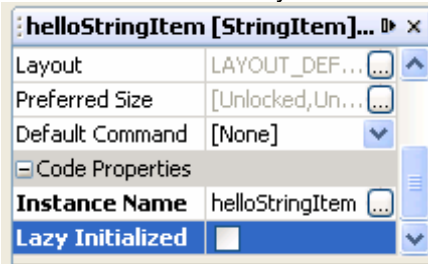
helloStringItem [StringItem]...

| | |
|---|---|
| Layout | LAYOUT_DEF... |
| Preferred Size | [Unlocked,Un... |
| Default Command | [None] |
| ⊟Code Properties | |
| **Instance Name** | helloStringItem |
| **Lazy Initialized** | |